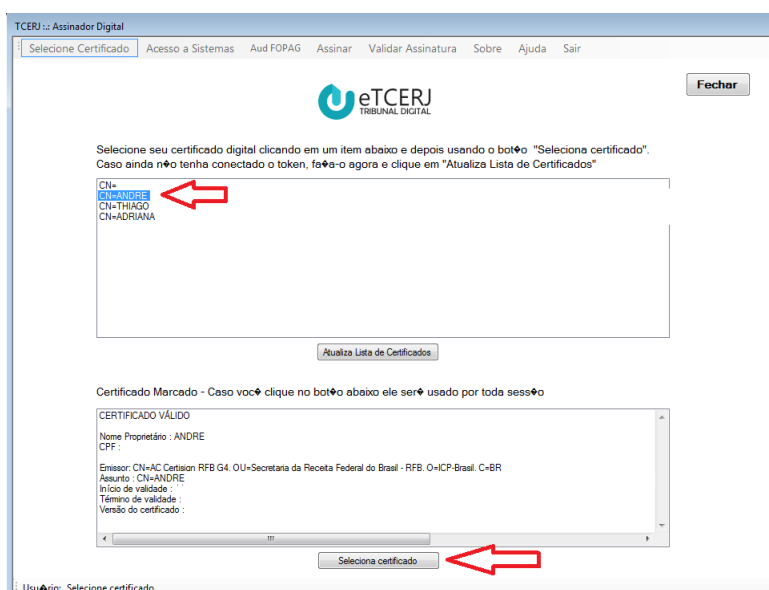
TCERJ :: Assinador Digital

Selecione Certificado Acesso a Sistemas Aud FOPAG Assinar Validar Assinatura Sobre Ajuda Sair

eTCERJ
TRIBUNAL DIGITAL

Fechar

Selecione seu certificado digital clicando em um item abaixo e depois usando o bot�o "Seleciona certificado". Caso ainda n�o tenha conectado o token, fa�a-o agora e clique em "Atualiza Lista de Certificados"

CN=
CN=ANDRE
CN=THIAGO
CN=ADRIANA

Atualiza Lista de Certificados

Certificado Marcado - Caso voc� clique no bot�o abaixo ele ser� usado por toda sess�o

CERTIFICADO VÁLIDO

Nome Proprietário : ANDRE
CPF :

Emissor: CN=AC Certisign RFB G4, OU=Secretaria da Receita Federal do Brasil - RFB, O=ICP-Brasil, C=BR
Assunto : CN=ANDRE
Início de validade :
Término de validade :
Versão do certificado :

Seleciona certificado

Usu�rio: Selecione certificado